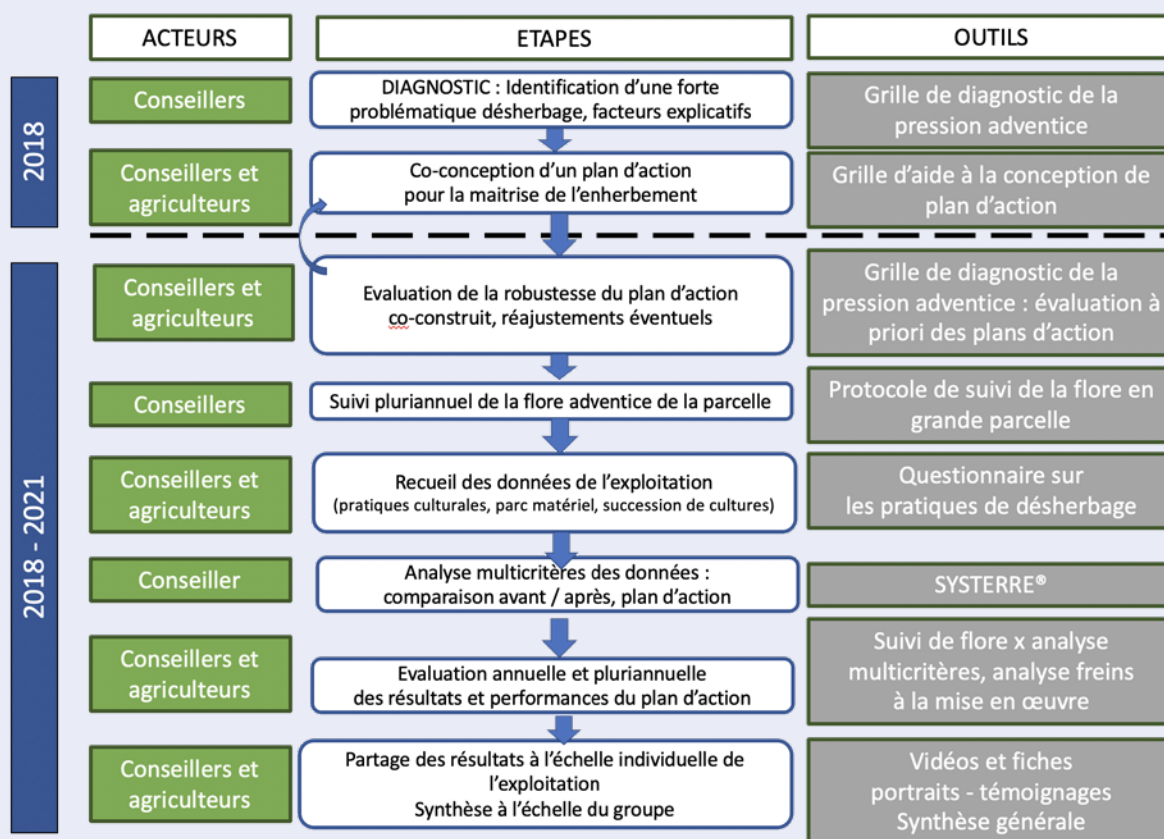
ACTEURS

ETAPES

OUTILS

2018

Conseillers

DIAGNOSTIC : Identification d'une forte problématique désherbage, facteurs explicatifs

Grille de diagnostic de la pression adventice

Conseillers et agriculteurs

Co-conception d'un plan d'action pour la maitrise de l'enherbement

Grille d'aide à la conception de plan d'action

2018 - 2021

Conseillers et agriculteurs

Evaluation de la robustesse du plan d'action co-construit, réajustements éventuels

Grille de diagnostic de la pression adventice : évaluation à priori des plans d'action

Conseillers

Suivi pluriannuel de la flore adventice de la parcelle

Protocole de suivi de la flore en grande parcelle

Conseillers et agriculteurs

Recueil des données de l'exploitation (pratiques culturales, parc matériel, succession de cultures)

Questionnaire sur les pratiques de désherbage

Conseiller

Analyse multicritères des données : comparaison avant / après, plan d'action

SYSTERRE®

Conseillers et agriculteurs

Evaluation annuelle et pluriannuelle des résultats et performances du plan d'action

Suivi de flore x analyse multicritères, analyse freins à la mise en œuvre

Conseillers et agriculteurs

Partage des résultats à l'échelle individuelle de l'exploitation
Synthèse à l'échelle du groupe

Vidéos et fiches portraits - témoignages
Synthèse générale